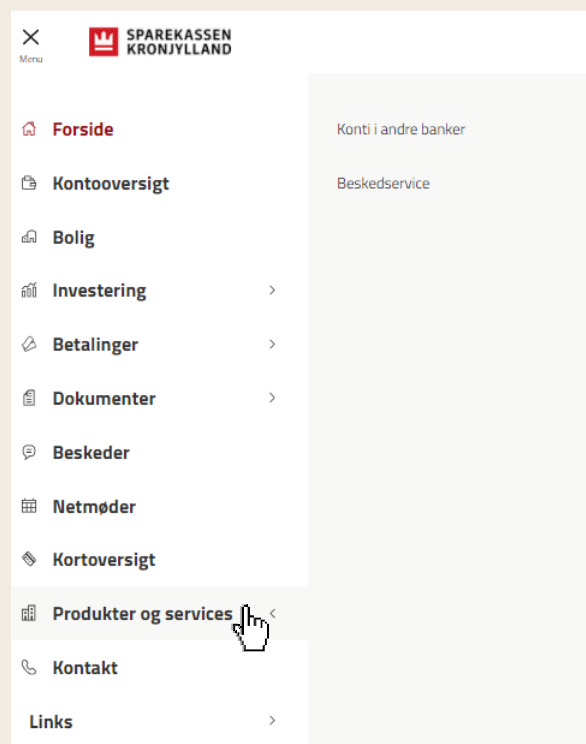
Menu

SPAREKASSEN KRONJYLLAND

Forside

Kontooversigt

Bolig

Investering

Betalinger

Dokumenter

Beskeder

Netmøder

Kortoversigt

Produkter og services

Kontakt

Links

Konti i andre banker

Beskedservice